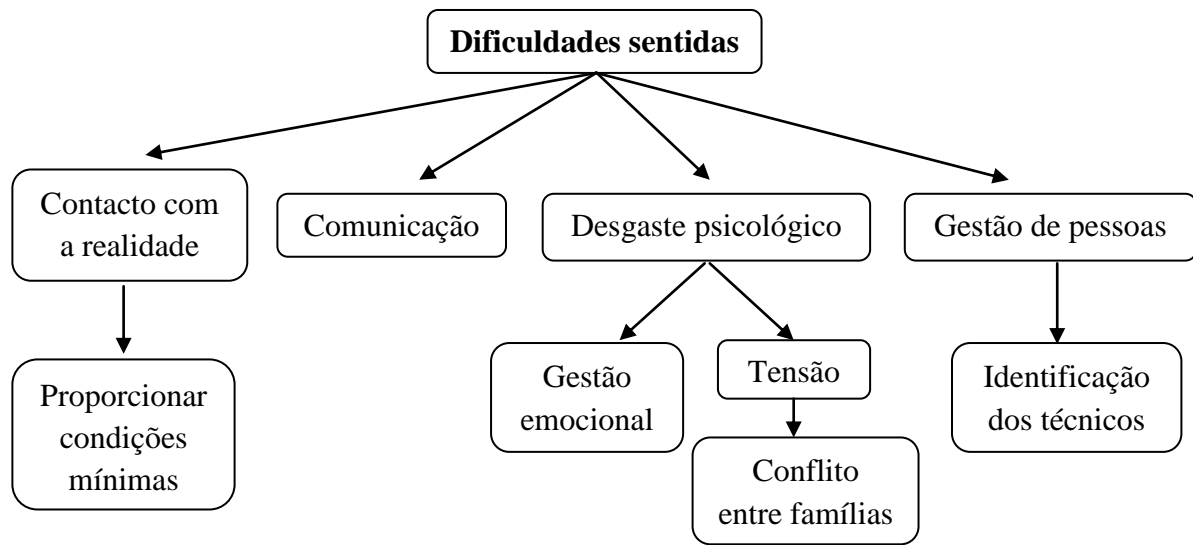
Dificuldades sentidas

Contacto com a realidade

Proporcionar condições mínimas

Comunicação

Desgaste psicológico

Gestão emocional

Tensão

Conflito entre famílias

Gestão de pessoas

Identificação dos técnicos